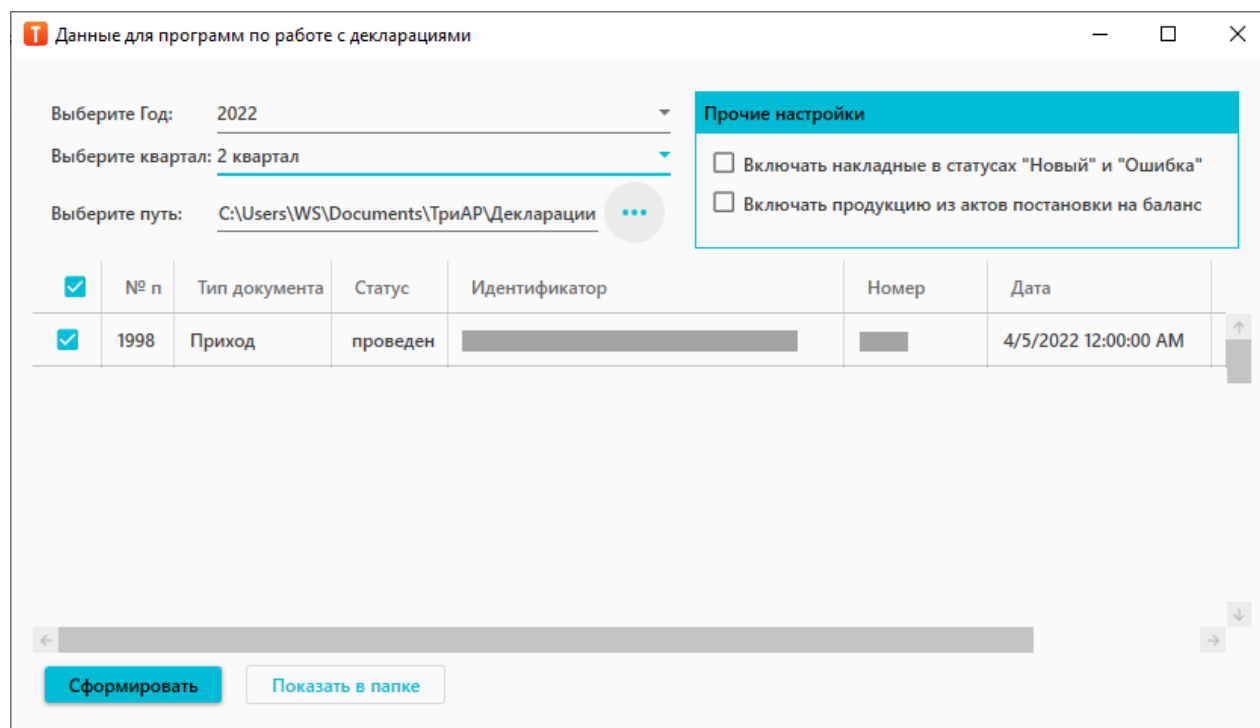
Данные для программ по работе с декларациями

Выберите Год: 2022

Выберите квартал: 2 квартал

Выберите путь: C:\Users\WS\Documents\ТриАР\Декларации

Прочие настройки

Включать накладные в статусах "Новый" и "Ошибка"

Включать продукцию из актов постановки на баланс

| | № п | Тип документа | Статус | Идентификатор | Номер | Дата |
|---|---|---|---|---|---|---|
| | 1998 | Приход | проведен | | | 4/5/2022 12:00:00 AM |

Сформировать

Показать в папке